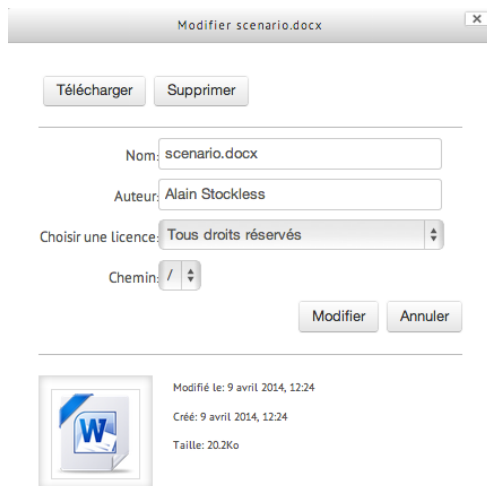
Modifier scenario.docx

Télécharger Supprimer

Nom: scenario.docx

Auteur: Alain Stockless

Choisir une licence: Tous droits réservés

Chemin: /

Modifier Annuler

W

Modifié le: 9 avril 2014, 12:24

Créé: 9 avril 2014, 12:24

Taille: 20.2Ko